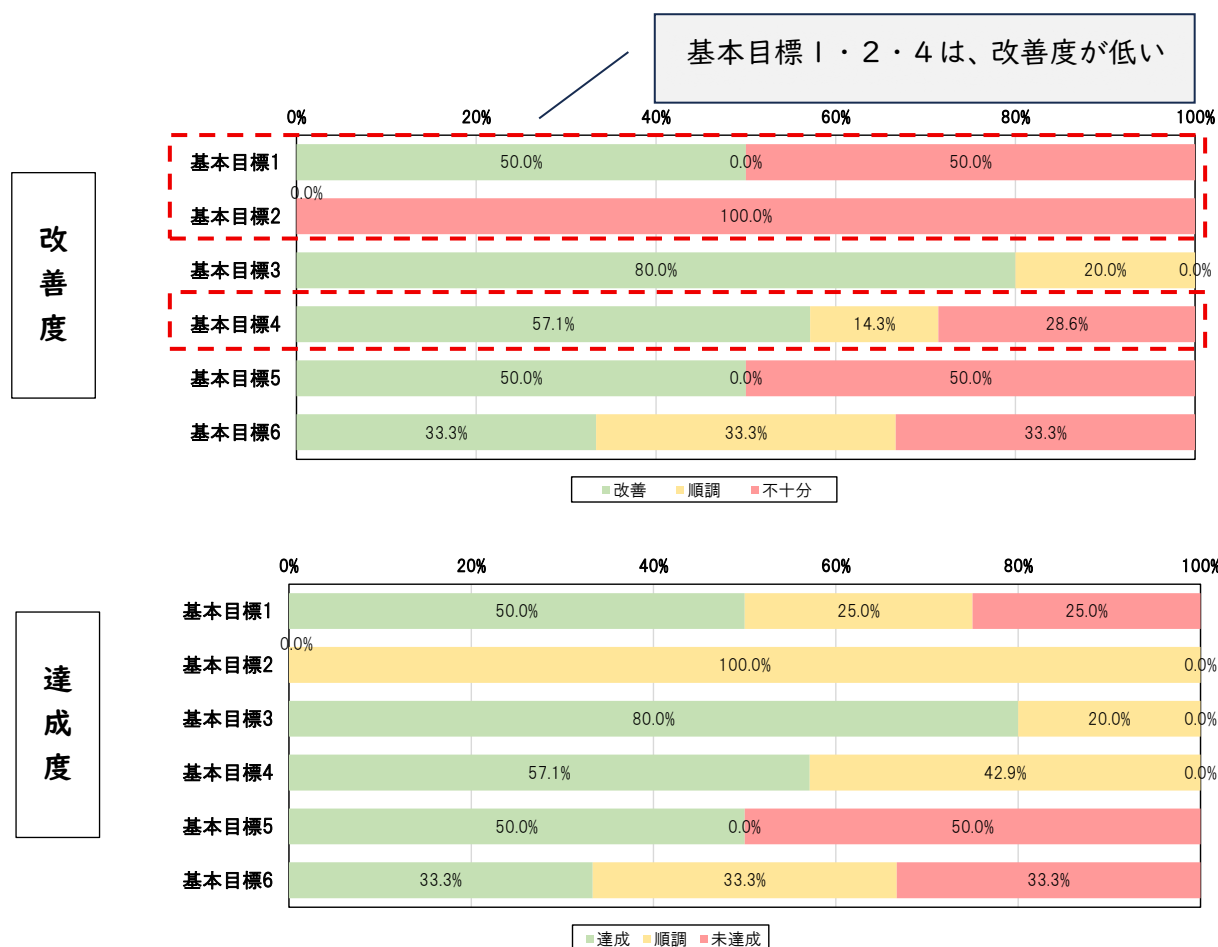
基本目標１・２・４は、改善度が低い

改善度

0% 20% 40% 60% 80% 100%

基本目標1 50.0% 0.0% 50.0%
0.0%
基本目標2 100.0%
基本目標3 80.0% 20.0% 0.0%
基本目標4 57.1% 14.3% 28.6%
基本目標5 50.0% 0.0% 50.0%
基本目標6 33.3% 33.3% 33.3%

改善 順調 不十分

達成度

0% 20% 40% 60% 80% 100%

基本目標1 50.0% 25.0% 25.0%
0.0%
基本目標2 100.0% 0.0%
基本目標3 80.0% 20.0% 0.0%
基本目標4 57.1% 42.9% 0.0%
基本目標5 50.0% 0.0% 50.0%
基本目標6 33.3% 33.3% 33.3%

達成 順調 未達成